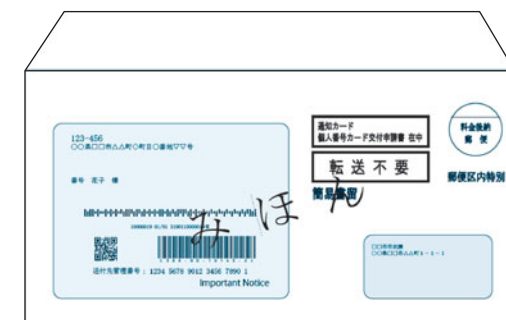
123-456
〇〇県〇〇市△△町〇町目〇番地〇〇号

番号 花子 様

送付先管理番号：1234 5678 9012 3456 7890 1
Important Notice

通知カード
個人番号カード交付申請書 在中

転 送 不 要

簡易書留

料金後納
郵便

郵便区内特別

み ほ ん

〇〇市市長
〇〇県〇〇市△△町1－1－1